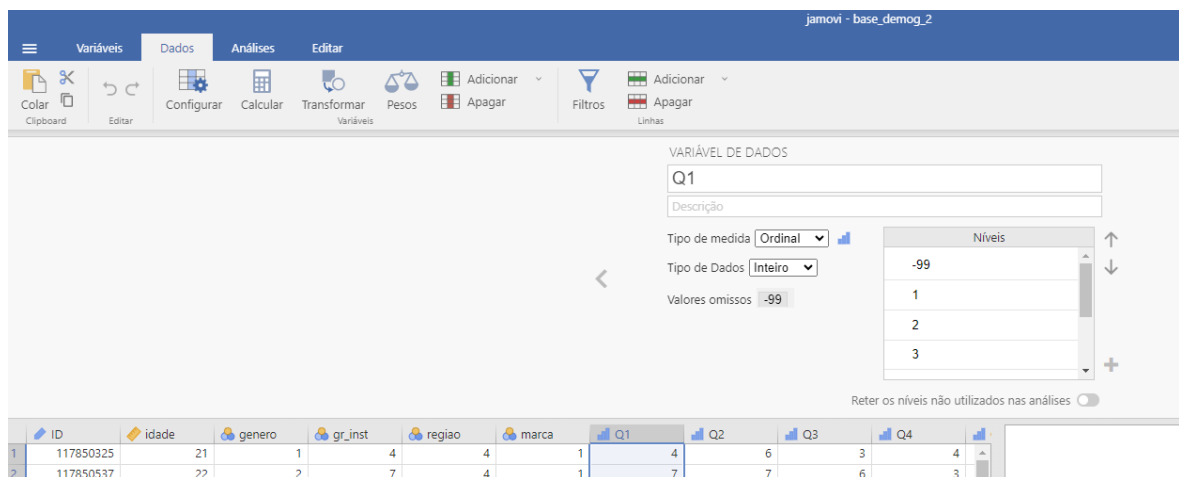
jamovi - base_demog_2

Variáveis Dados Análises Editar

Colar Clipboard
Editar
Configurar Calcular Transformar Pesos Adicionar Apagar Variáveis
Filtros Adicionar Apagar Linhas

VARIÁVEL DE DADOS
Q1
Descrição
Tipo de medida Ordinal
Tipo de Dados Inteiro
Valores omissos -99

| Níveis |
|---|
| -99 |
| 1 |
| 2 |
| 3 |

Reter os níveis não utilizados nas análises

| | ID | idade | genero | gr_inst | regiao | marca | Q1 | Q2 | Q3 | Q4 |
|---|---|---|---|---|---|---|---|---|---|---|
| 1 | 117850325 | 21 | 1 | 4 | 4 | 1 | 4 | 6 | 3 | 4 |
| 2 | 117850537 | 22 | 2 | 7 | 4 | 1 | 7 | 7 | 6 | 3 |